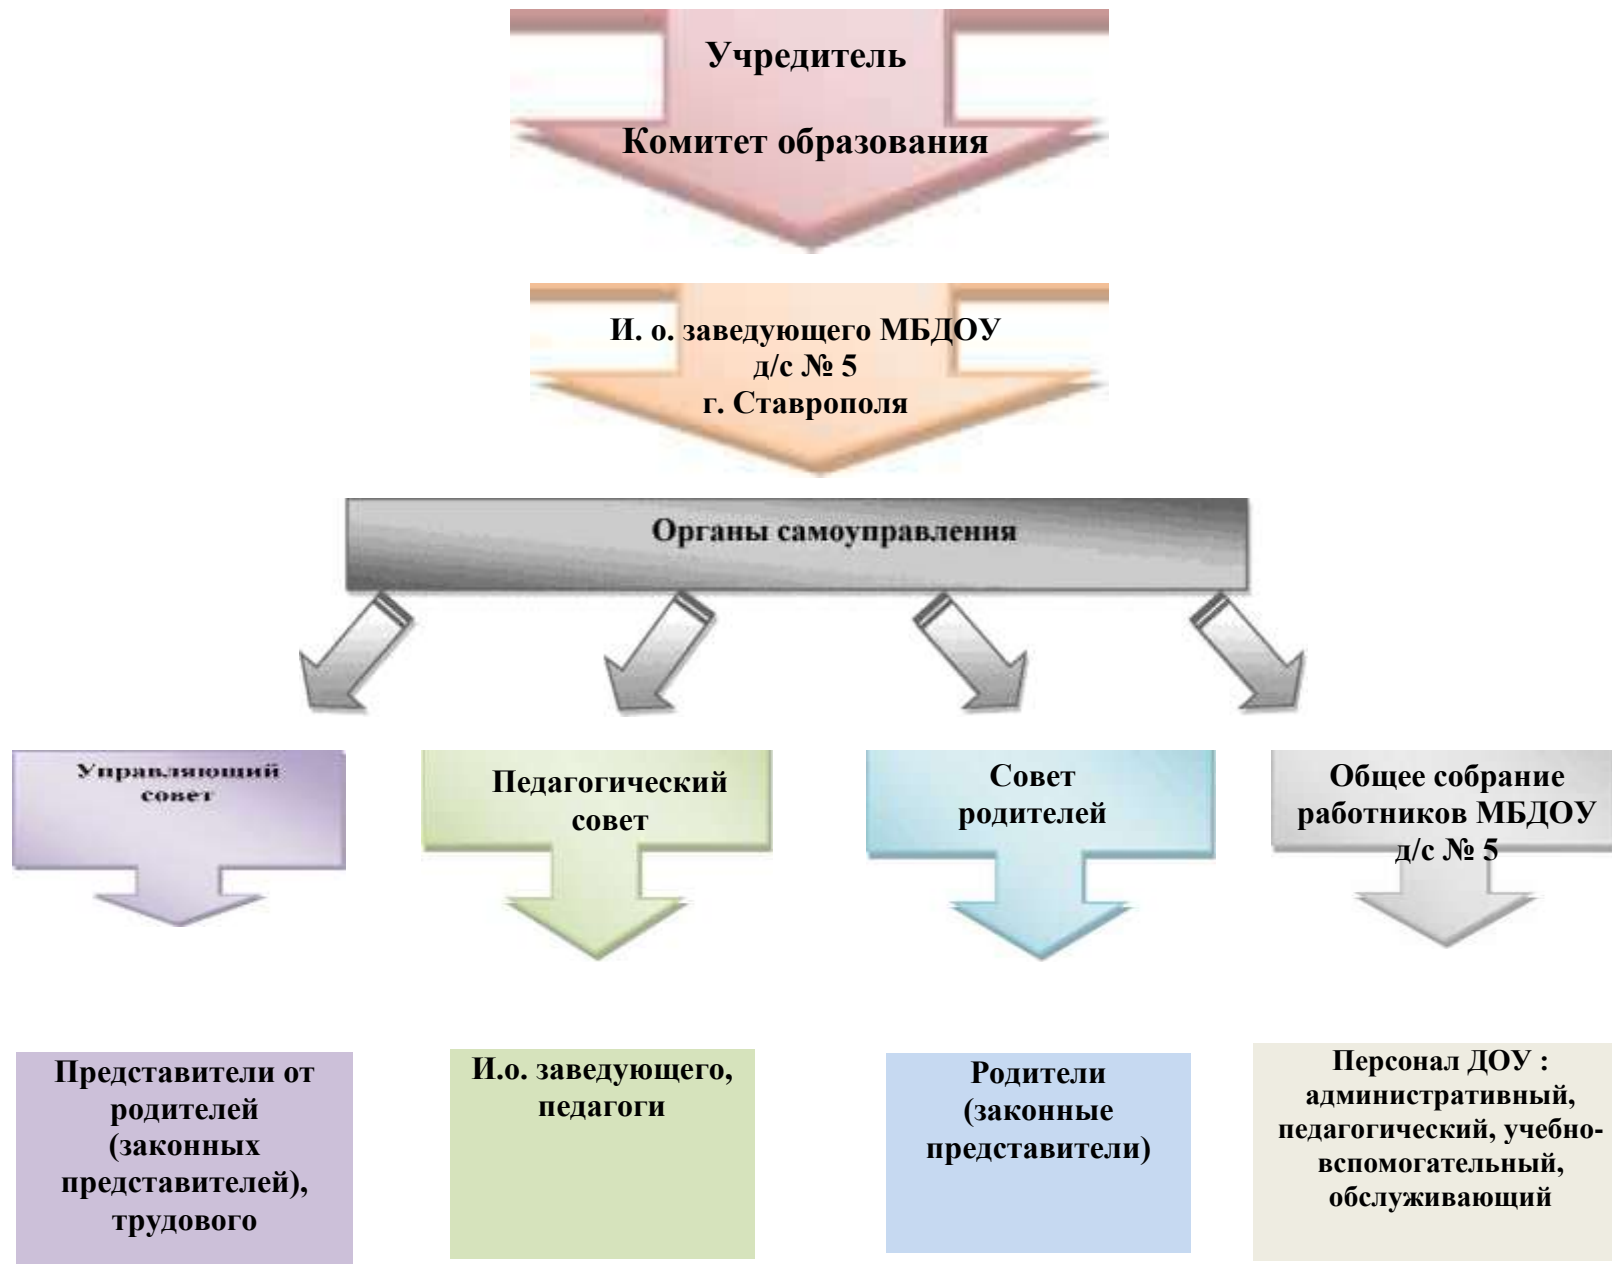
Учредитель

Комитет образования

И. о. заведующего МБДОУ д/с № 5 г. Ставрополя

Органы самоуправления

Управляющий совет

Педагогический совет

Совет родителей

Общее собрание работников МБДОУ д/с № 5

Представители от родителей (законных представителей), трудового

И.о. заведующего, педагоги

Родители (законные представители)

Персонал ДОУ : административный, педагогический, учебно-вспомогательный, обслуживающий